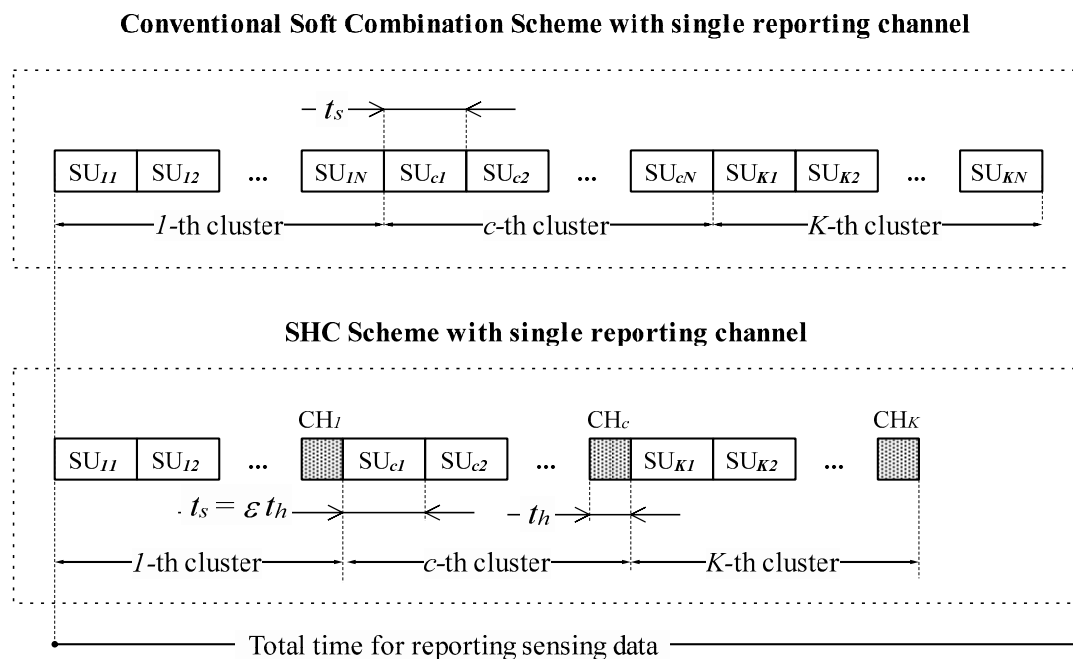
Conventional Soft Combination Scheme with single reporting channel

$t_s$

SU$_{11}$ SU$_{12}$ ... SU$_{1N}$ SU$_{c1}$ SU$_{c2}$ ... SU$_{cN}$ SU$_{K1}$ SU$_{K2}$ ... SU$_{KN}$

1-th cluster c-th cluster K-th cluster

SHC Scheme with single reporting channel

CH$_1$ CH$_c$ CH$_K$

SU$_{11}$ SU$_{12}$ ... SU$_{c1}$ SU$_{c2}$ ... SU$_{K1}$ SU$_{K2}$ ...

$t_s = \varepsilon t_h$ $t_h$

1-th cluster c-th cluster K-th cluster

Total time for reporting sensing data